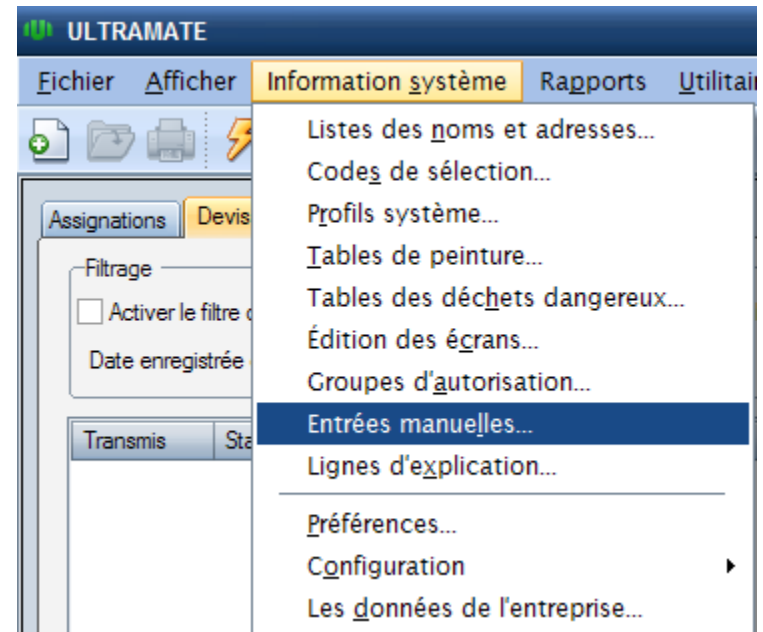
ULTRAMATE

Fichier Afficher Information système Rapports Utilitai

Assignations Devis

Filtrage

Activer le filtre d

Date enregistrée

Transmis Sta

Listes des noms et adresses...
Codes de sélection...
Profils système...
Tables de peinture...
Tables des déchets dangereux...
Édition des écrans...
Groupes d'autorisation...
Entrées manuelles...
Lignes d'explication...
Préférences...
Configuration
Les données de l'entreprise...